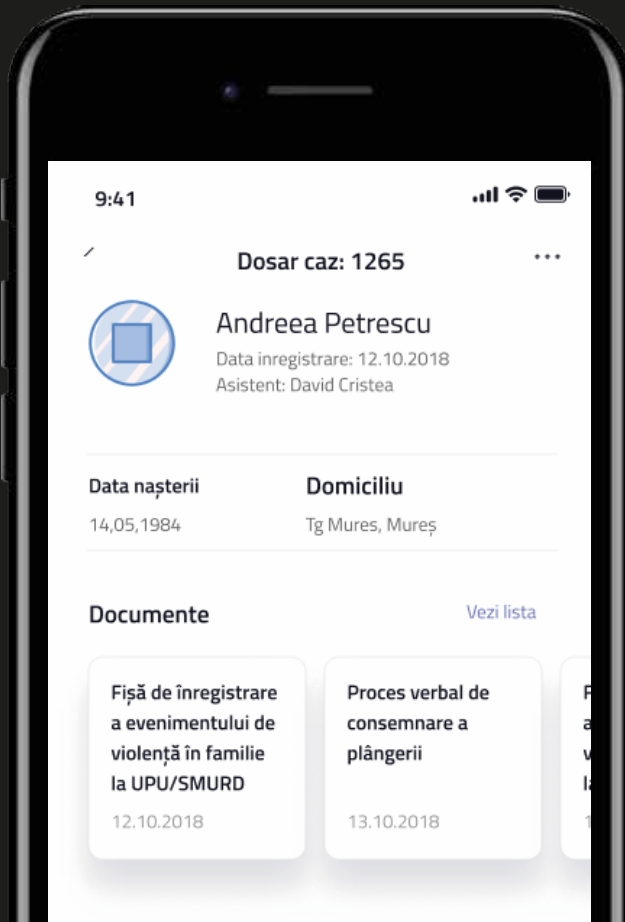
9:41

Dosar caz: 1265

...

Andreea Petrescu

Data inregistrare: 12.10.2018

Asistent: David Cristea

Data nașterii

14,05,1984

Domiciliu

Tg Mures, Mureș

Documente

Vezi lista

Fișă de înregistrare a evenimentului de violență în familie la UPU/SMURD

12.10.2018

Proces verbal de consemnare a plângerii

13.10.2018

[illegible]